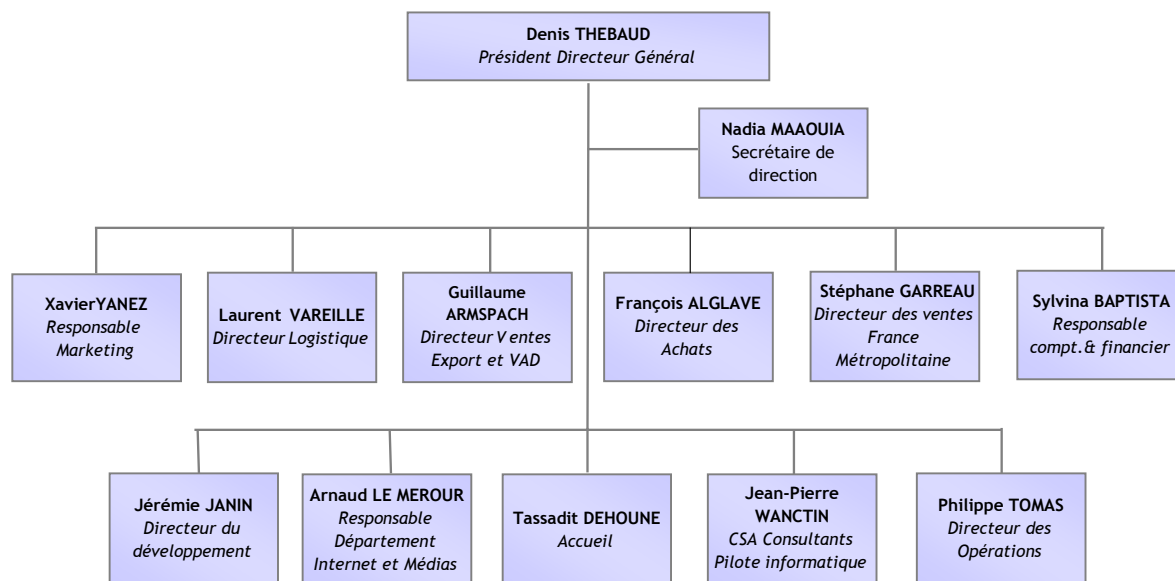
Denis THEBAUD
Président Directeur Général

Nadia MAAOUIA
Secrétaire de direction

XavierYANEZ
Responsable Marketing

Laurent VAREILLE
Directeur Logistique

Guillaume ARMSPACH
Directeur V entes Export et VAD

François ALGLAVE
Directeur des Achats

Stéphane GARREAU
Directeur des ventes France Métropolitaine

Sylvina BAPTISTA
Responsable compt.& financier

Jérémie JANIN
Directeur du développement

Arnaud LE MEROUR
Responsable Département Internet et Médias

Tassadit DEHOUNE
Accueil

Jean-Pierre WANCTIN
CSA Consultants Pilote informatique

Philippe TOMAS
Directeur des Opérations